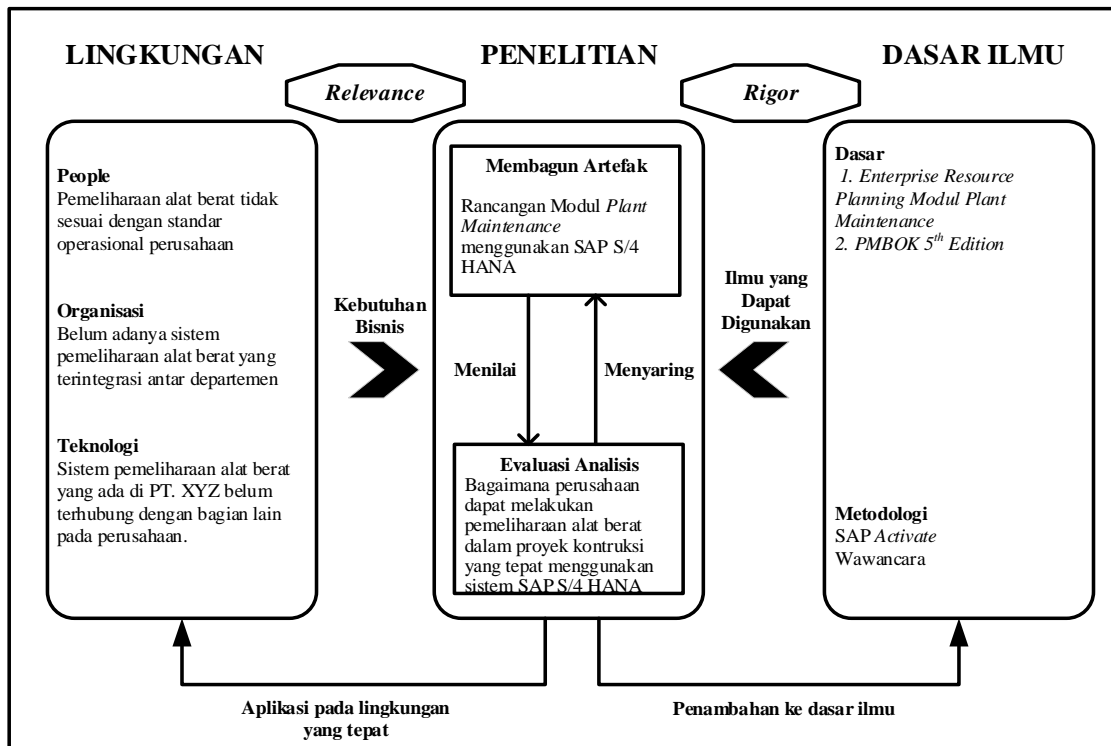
LINGKUNGAN

PENELITIAN

DASAR ILMU

Relevance

Rigor

People
Pemeliharaan alat berat tidak sesuai dengan standar operasional perusahaan

Organisasi
Belum adanya sistem pemeliharaan alat berat yang terintegrasi antar departemen

Teknologi
Sistem pemeliharaan alat berat yang ada di PT. XYZ belum terhubung dengan bagian lain pada perusahaan.

Kebutuhan Bisnis

Membagun Artefak

Rancangan Modul Plant Maintenance menggunakan SAP S/4 HANA

Menilai

Menyaring

Evaluasi Analisis
Bagaimana perusahaan dapat melakukan pemeliharaan alat berat dalam proyek kontruksi yang tepat menggunakan sistem SAP S/4 HANA

Ilmu yang Dapat Digunakan

Dasar
1. Enterprise Resource Planning Modul Plant Maintenance
2. PMBOK $5^{th}$ Edition

Metodologi
SAP Activate
Wawancara

Aplikasi pada lingkungan yang tepat

Penambahan ke dasar ilmu